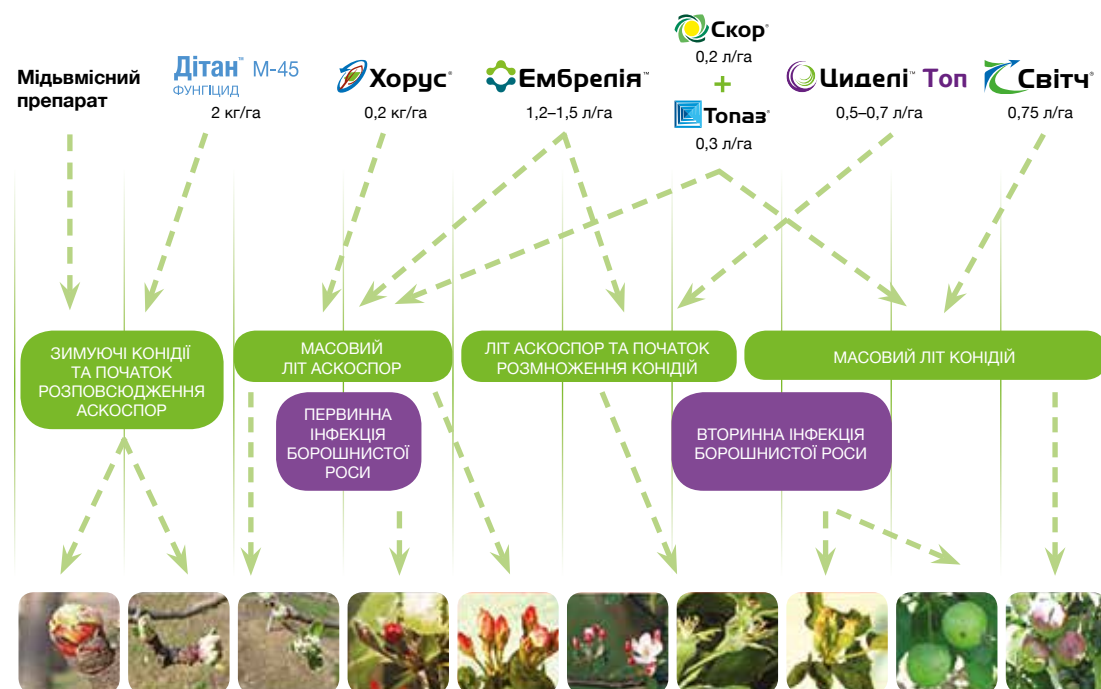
Мідьвмісний препарат

Дітан™ М-45
ФУНГІЦИД
2 кг/га

Хорус®
0,2 кг/га

Ембрелія™
1,2–1,5 л/га

Скор®
0,2 л/га
+
Топаз®
0,3 л/га

Циделі™ Топ
0,5–0,7 л/га

Світч®
0,75 л/га

ЗИМУЮЧІ КОНІДІЇ ТА ПОЧАТОК РОЗПОВСЮДЖЕННЯ АСКОСПОР

МАСОВИЙ ЛІТ АСКОСПОР

ПЕРВИННА ІНФЕКЦІЯ БОРОШНИСТОЇ РОСИ

ЛІТ АСКОСПОР ТА ПОЧАТОК РОЗМНОЖЕННЯ КОНІДІЙ

МАСОВИЙ ЛІТ КОНІДІЙ

ВТОРИННА ІНФЕКЦІЯ БОРОШНИСТОЇ РОСИ